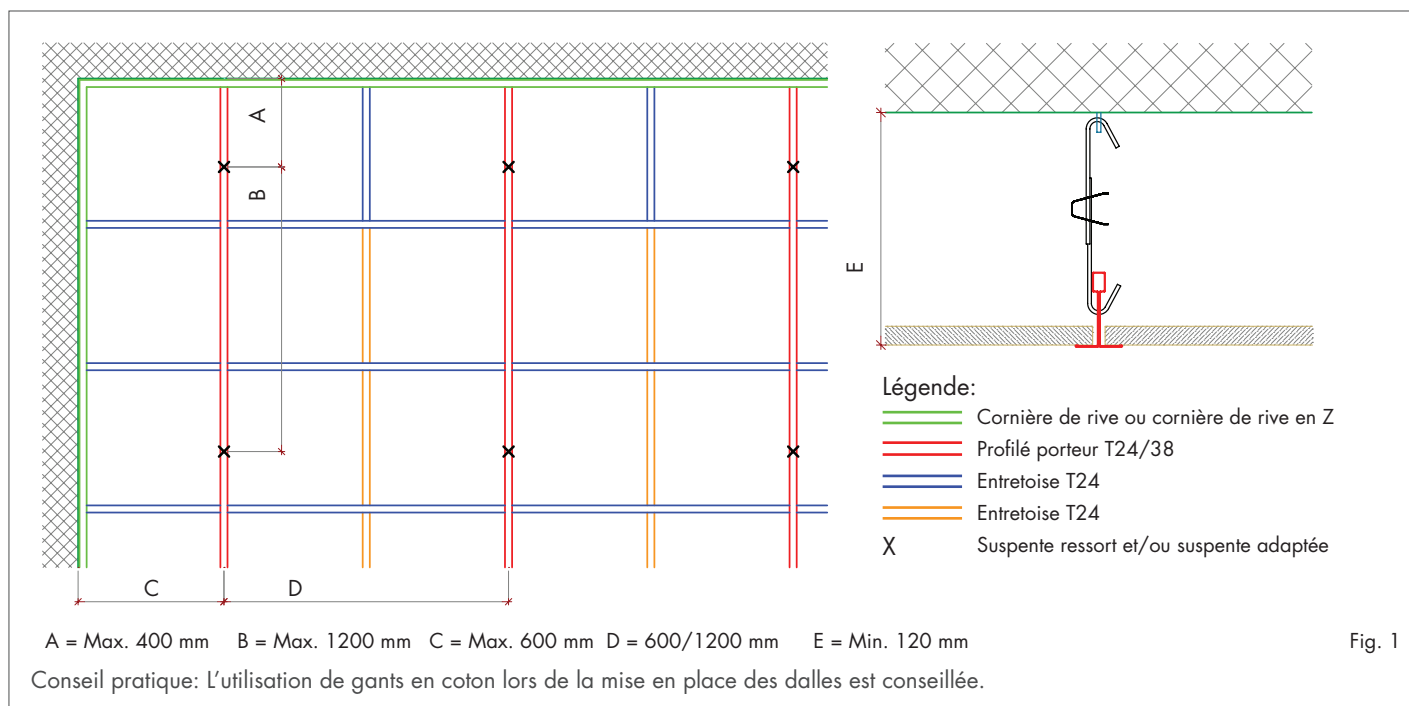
A

B

C D

E

Légende:
Cornière de rive ou cornière de rive en Z
Profilé porteur T24/38
Entretoise T24
Entretoise T24
X Suspente ressort et/ou suspente adaptée

A = Max. 400 mm B = Max. 1200 mm C = Max. 600 mm D = 600/1200 mm E = Min. 120 mm

Fig. 1

Conseil pratique: L'utilisation de gants en coton lors de la mise en place des dalles est conseillée.